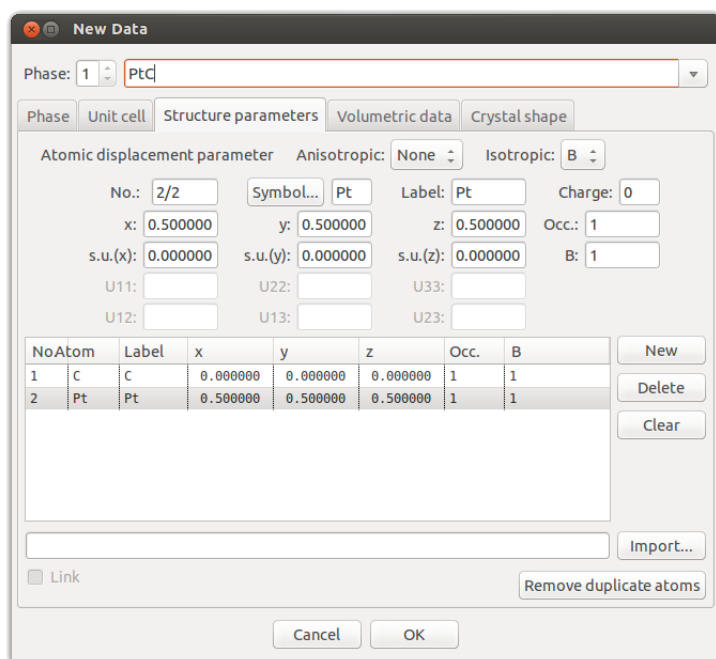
New Data

Phase: 1 PtC

Phase | Unit cell | Structure parameters | Volumetric data | Crystal shape

Atomic displacement parameter Anisotropic: None Isotropic: B

No.: 2/2 Symbol... Pt Label: Pt Charge: 0
x: 0.500000 y: 0.500000 z: 0.500000 Occ.: 1
s.u.(x): 0.000000 s.u.(y): 0.000000 s.u.(z): 0.000000 B: 1
U11: U22: U33:
U12: U13: U23:

| No | Atom | Label | x | y | z | Occ. | B |
|---|---|---|---|---|---|---|---|
| 1 | C | C | 0.000000 | 0.000000 | 0.000000 | 1 | 1 |
| 2 | Pt | Pt | 0.500000 | 0.500000 | 0.500000 | 1 | 1 |

New
Delete
Clear

Import...

Link

Remove duplicate atoms

Cancel OK